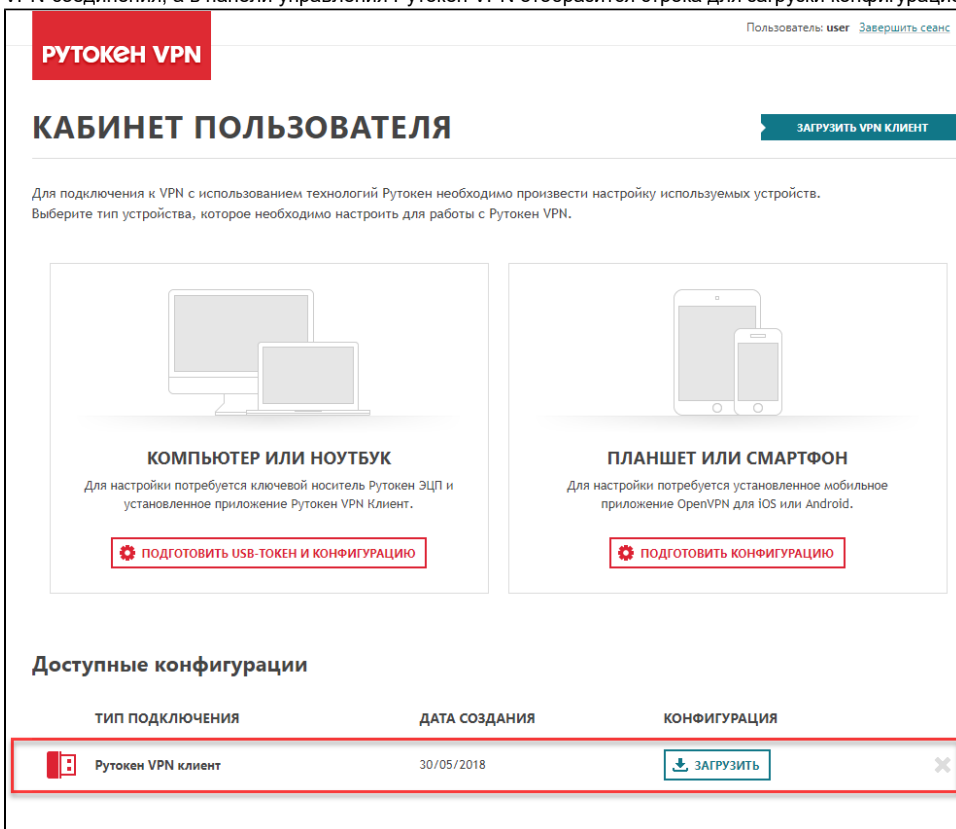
VPN соединения, а в панели управления Рутокен VPN отобразится строка для загрузки конфигурации

Пользователь: user Завершить сеанс

РУТОКЕН VPN

КАБИНЕТ ПОЛЬЗОВАТЕЛЯ

ЗАГРУЗИТЬ VPN КЛИЕНТ

Для подключения к VPN с использованием технологий Рутокен необходимо произвести настройку используемых устройств. Выберите тип устройства, которое необходимо настроить для работы с Рутокен VPN.

КОМПЬЮТЕР ИЛИ НОУТБУК

Для настройки потребуется ключевой носитель Рутокен ЭЦП и установленное приложение Рутокен VPN Клиент.

ПОДГОТОВИТЬ USB-ТОКЕН И КОНФИГУРАЦИЮ

ПЛАНШЕТ ИЛИ СМАРТФОН

Для настройки потребуется установленное мобильное приложение OpenVPN для iOS или Android.

ПОДГОТОВИТЬ КОНФИГУРАЦИЮ

Доступные конфигурации

| ТИП ПОДКЛЮЧЕНИЯ | ДАТА СОЗДАНИЯ | КОНФИГУРАЦИЯ |
|---|---|---|
| Рутокен VPN клиент | 30/05/2018 | ЗАГРУЗИТЬ |